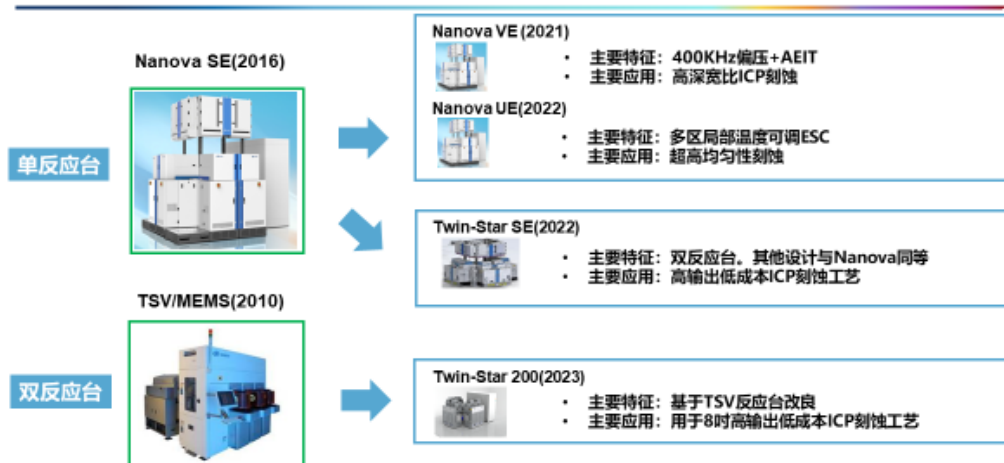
Nanova SE(2016)

单反应台

TSV/MEMS(2010)

双反应台

Nanova VE (2021)

• 主要特征：400KHz偏压+AEIT
• 主要应用：高深宽比ICP刻蚀

Nanova UE(2022)

• 主要特征：多区局部温度可调ESC
• 主要应用：超高均匀性刻蚀

Twin-Star SE(2022)

• 主要特征：双反应台。其他设计与Nanova同等
• 主要应用：高输出低成本ICP刻蚀工艺

Twin-Star 200(2023)

• 主要特征：基于TSV反应台改良
• 主要应用：用于8吋高输出低成本ICP刻蚀工艺